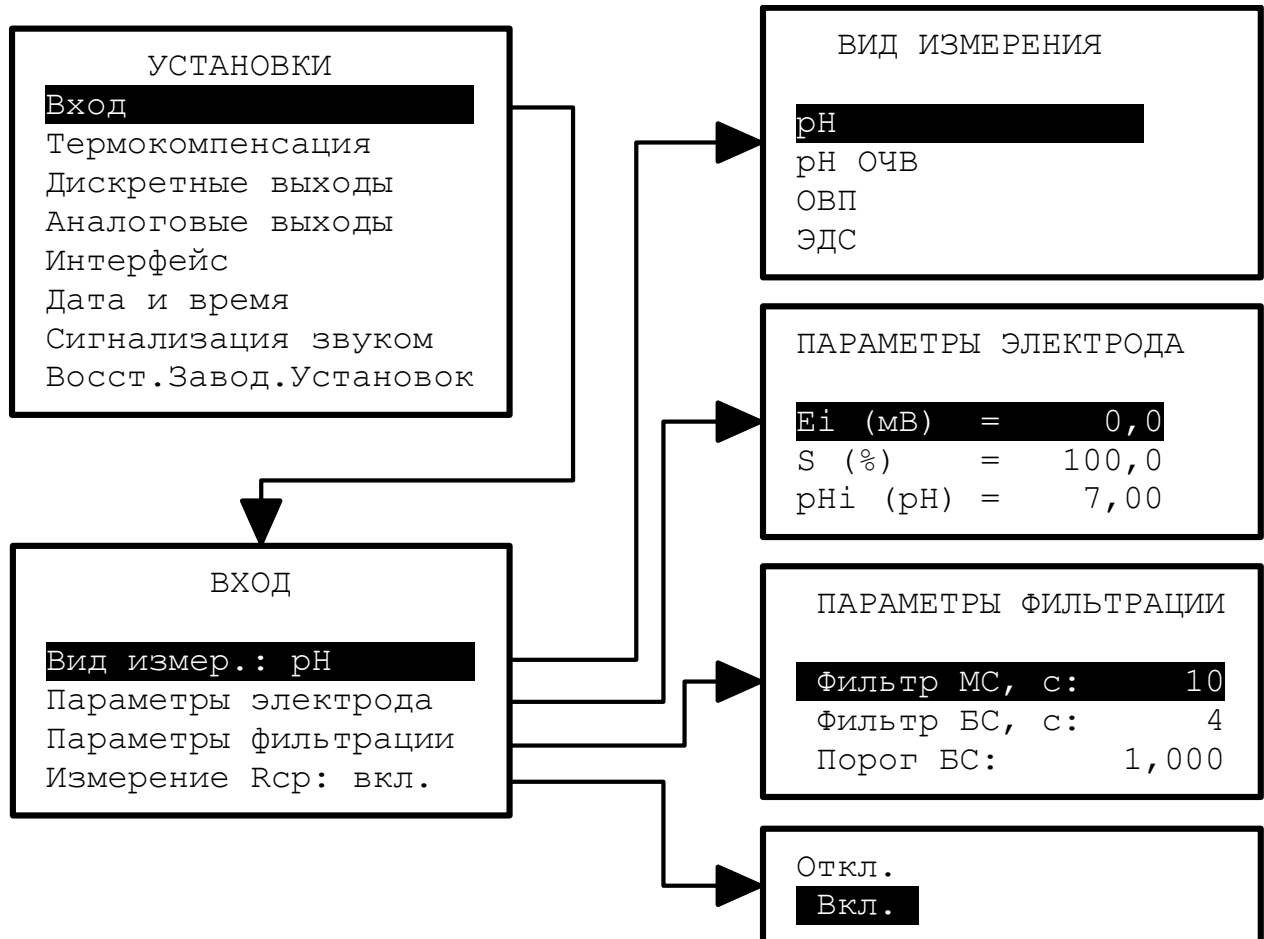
УСТАНОВКИ
Вход
Термокомпенсация
Дискретные выходы
Аналоговые выходы
Интерфейс
Дата и время
Сигнализация звуком
Восст.Завод.Установок

ВИД ИЗМЕРЕНИЯ

pH
pH ОЧВ
ОВП
ЭДС

ПАРАМЕТРЫ ЭЛЕКТРОДА

Ei (мВ) = 0,0
S (%) = 100,0
pHi (pH) = 7,00

ВХОД

Вид измер.: pH
Параметры электрода
Параметры фильтрации
Измерение Rср: вкл.

ПАРАМЕТРЫ ФИЛЬТРАЦИИ

Фильтр МС, с: 10
Фильтр БС, с: 4
Порог БС: 1,000

Откл.
Вкл.